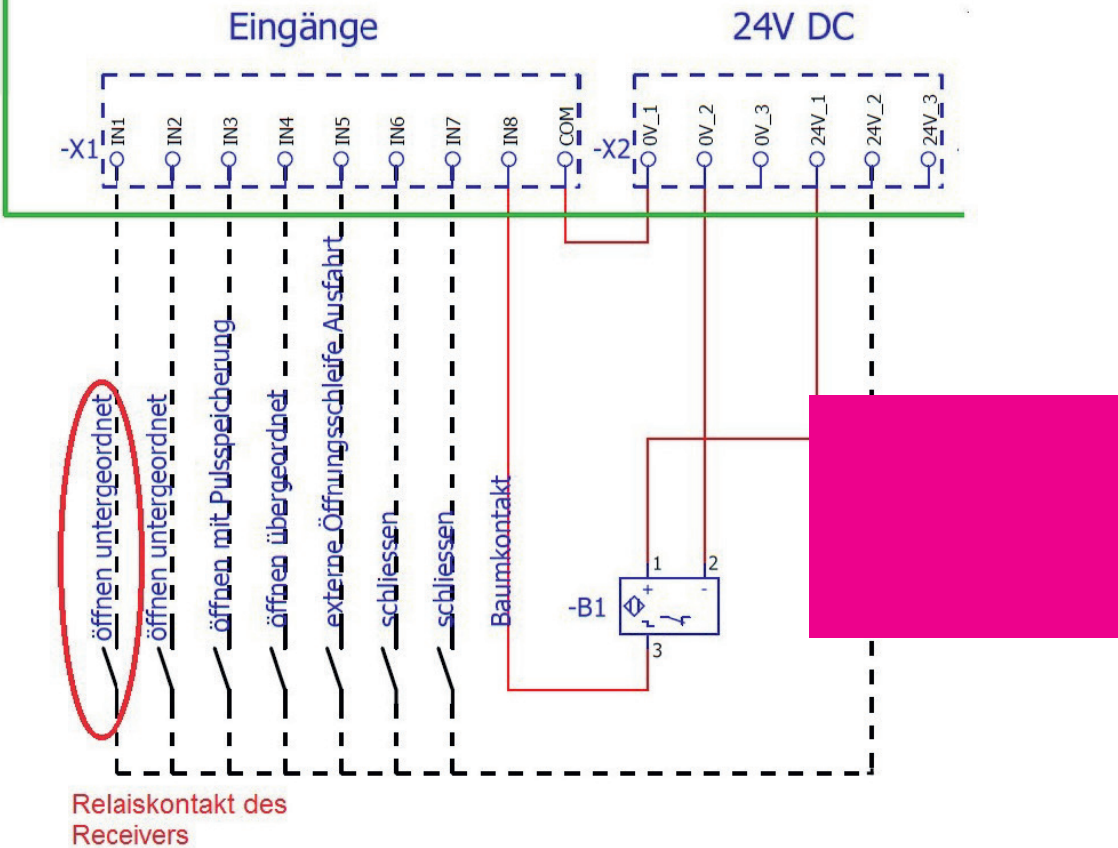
Eingänge

24V DC

-X1

IN1

IN2

IN3

IN4

IN5

IN6

IN7

IN8

COM

-X2

0V_1

0V_2

0V_3

24V_1

24V_2

24V_3

öffnen untergeordnet

öffnen untergeordnet

öffnen mit Pulsspeicherung

öffnen übergeordnet

externe Öffnungsschleife Ausfahrt

schliessen

schliessen

Baumkontakt

1

2

+

-

-B1

3

Relaiskontakt des Receivers